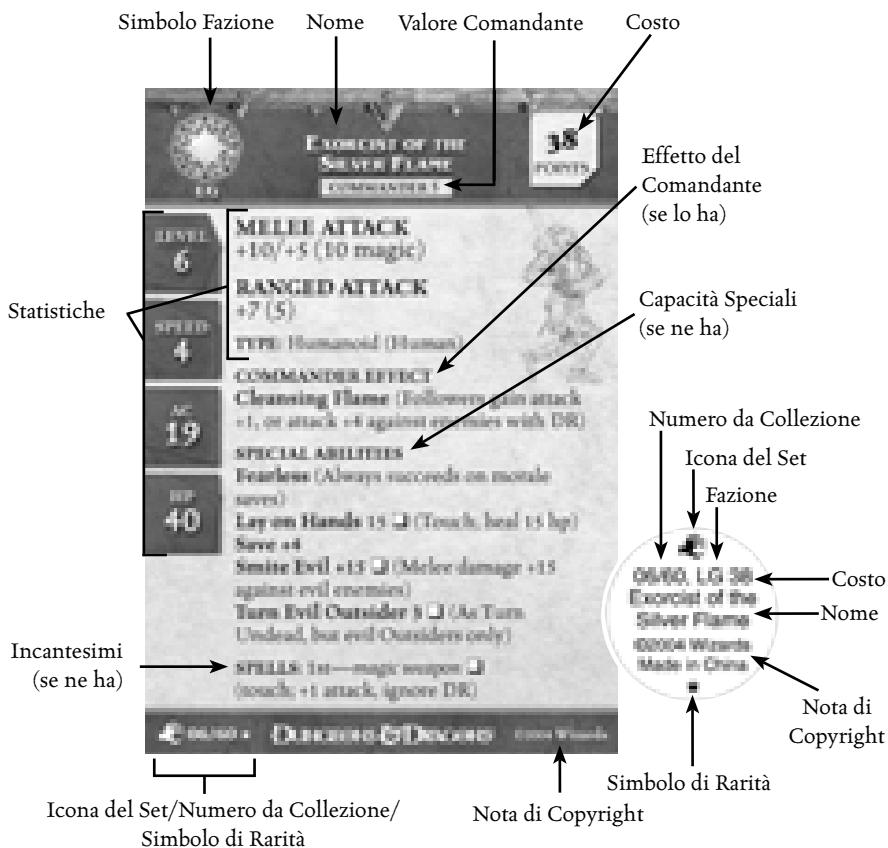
Simbolo Fazione

Nome

Valore Comandante

Costo

Exorcist of the Silver Flame

Commander 1

38 points

LG

Effetto del Comandante (se lo ha)

Level 6

Speed 4

AC 19

HP 40

MELEE ATTACK
+10/+5 (10 magic)

RANGED ATTACK
+7 (5)

TYPE: Humanoid (Human)

Statistiche

Capacità Speciali (se ne ha)

COMMANDER EFFECT
Cleansing Flame (Followers gain attack +1, or attack +4 against enemies with DR)

SPECIAL ABILITIES
Fearless (Always succeeds on morale saves)
Lay on Hands 15 (Touch; heal 15 hp)
Save +4
Smite Evil +15 (Melee damage +15 against evil enemies)
Turn Evil Outsider 5 (As Turn Undead, but evil Outsiders only)

SPELLS: 1st—magic weapon (touch; +1 attack, ignore DR)

Incantesimi (se ne ha)

06/60 • Dungeons & Dragons ©2004 Wizards

Numero da Collezione

Icona del Set

Fazione

06/60, LG 38
Exorcist of the Silver Flame
©2004 Wizards
Made in China

Costo

Nome

Nota di Copyright

Simbolo di Rarità

Icona del Set/Numero da Collezione/ Simbolo di Rarità

Nota di Copyright